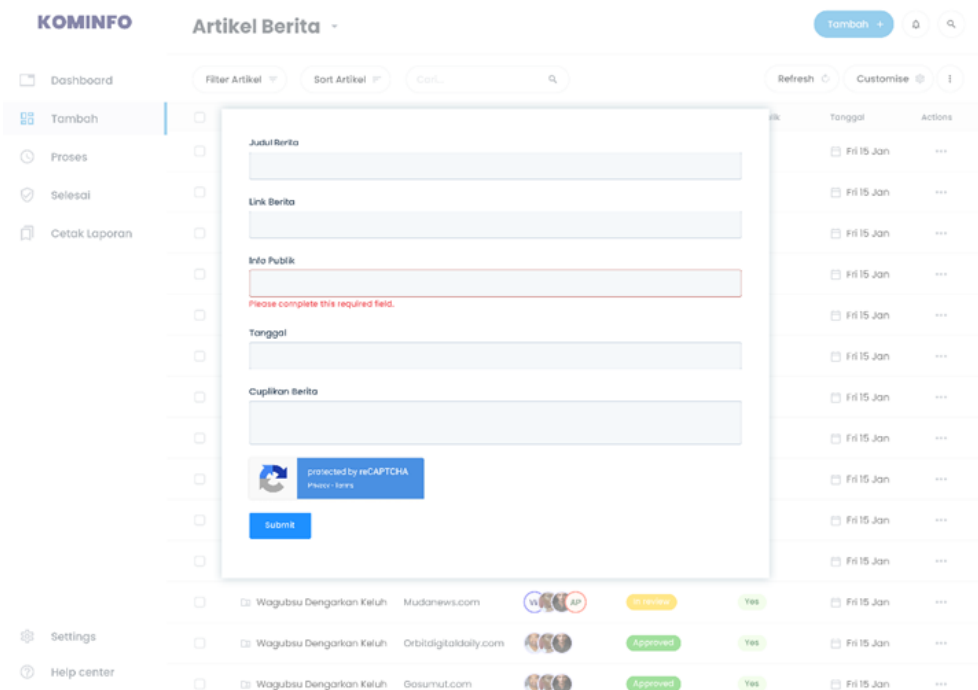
KOMINFO

Artikel Berita

Tambah +

Dashboard

Tambah

Proses

Selesai

Cetak Laporan

Filter Artikel

Sort Artikel

Cari...

Refresh

Customise

lik

Tanggal

Actions

Judul Berita

Link Berita

Info Publik

Please complete this required field.

Tanggal

Cuplikan Berita

protected by reCAPTCHA
Privacy - Terms

Submit

Fri 15 Jan
Fri 15 Jan
Fri 15 Jan
Fri 15 Jan
Fri 15 Jan
Fri 15 Jan
Fri 15 Jan
Fri 15 Jan
Fri 15 Jan
Fri 15 Jan
Fri 15 Jan

| Wagubsu Dengarkan Keluh | Mudanews.com | VA AP | In review | Yes | Fri 15 Jan |
| Wagubsu Dengarkan Keluh | Orbitdigitaldaily.com | | Approved | Yes | Fri 15 Jan |
| Wagubsu Dengarkan Keluh | Gosumut.com | | Approved | Yes | Fri 15 Jan |

Settings

Help center